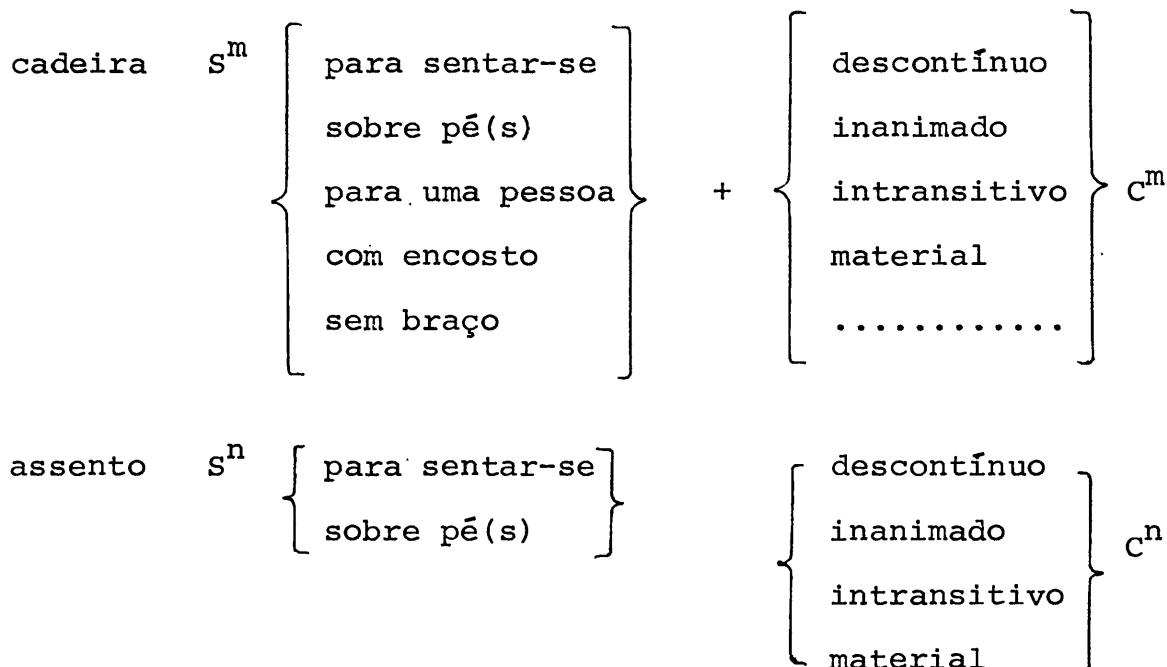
cadeira $S^m$ { para sentar-se
sobre pé(s)
para uma pessoa
com encosto
sem braço } + { descontínuo
inanimado
intransitivo
material
............ } $C^m$

assento $S^n$ { para sentar-se
sobre pé(s) } { descontínuo
inanimado
intransitivo
material } $C^n$